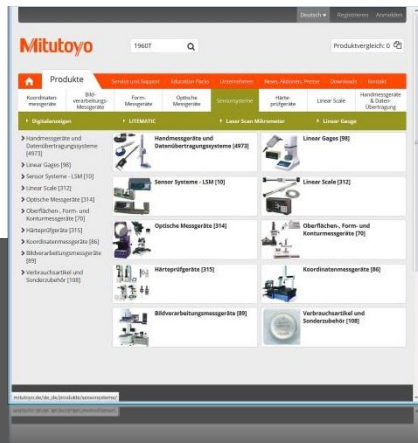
Deutsch ▾ Registrieren Anmelden

Mitutoyo

1960T

Produktvergleich: 0

Produkte | Service und Support | Education Packs | Unternehmen | News, Aktionen, Presse | Downloads | Kontakt

Koordinatenmessgeräte | Bildverarbeitungs-Messgeräte | Form-Messgeräte | Optische Messgeräte | Sensorsysteme | Härteprüfgeräte | Linear Scale | Handmessgeräte & Daten-Übertragung

Digitalanzeigen | LITEMATIC | Laser Scan Mikrometer | Linear Gauge

Handmessgeräte und Datenübertragungssysteme [4973]
Linear Gages [98]
Sensor Systeme - LSM [10]
Linear Scale [312]
Optische Messgeräte [314]
Oberflächen-, Form- und Konturmessgeräte [70]
Härteprüfgeräte [315]
Koordinatenmessgeräte [86]
Bildverarbeitungsmessgeräte [89]
Verbrauchsartikel und Sonderzubehör [108]

Handmessgeräte und Datenübertragungssysteme [4973]

Linear Gages [98]

Sensor Systeme - LSM [10]

Linear Scale [312]

Optische Messgeräte [314]

Oberflächen-, Form- und Konturmessgeräte [70]

Härteprüfgeräte [315]

Koordinatenmessgeräte [86]

Bildverarbeitungsmessgeräte [89]

Verbrauchsartikel und Sonderzubehör [108]

mitutoyo.de/de_de/produkte/sensorsysteme/

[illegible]